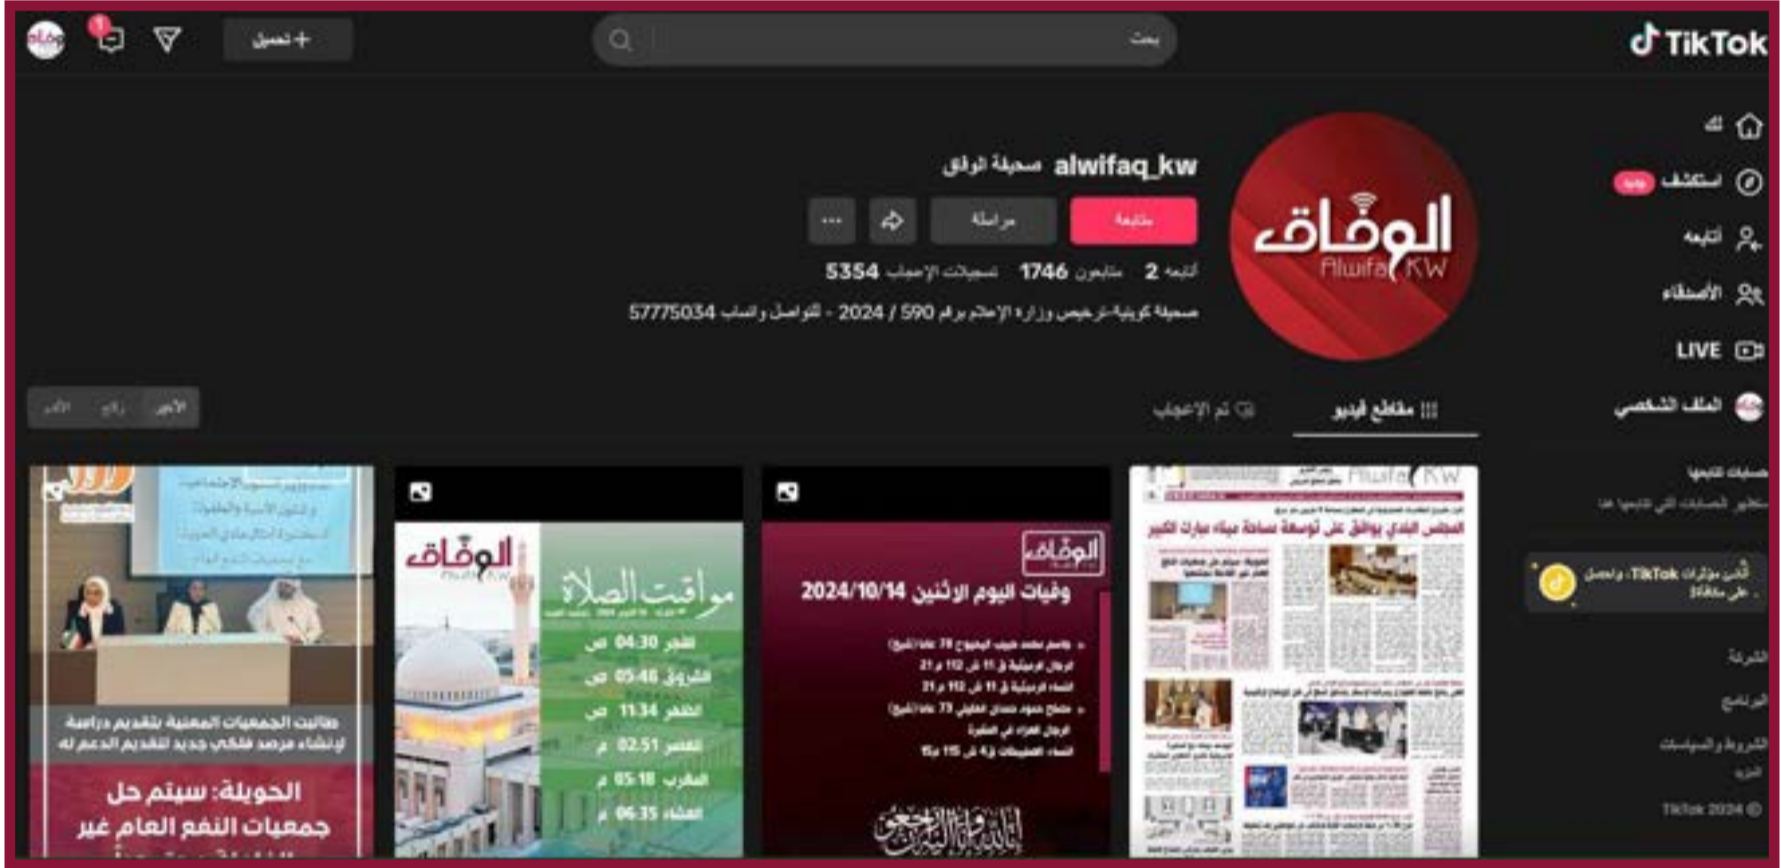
TikTok

بحث

+ تحميل

لك

استكشف جديد

أتابعه

الأصدقاء

LIVE

الملف الشخصي

حسابات تتابعها

ستظهر الحسابات التي تتابعها هنا

أنشئ مؤثرات TikTok، واحصل على مكافأة

الشركة

البرنامج

الشروط والسياسات

المزيد

© TikTok 2024

alwifaq_kw صحيفة الوفاق

الوفاق Alwifaq KW

متابعة

مراسلة

2 أتابعه 1746 متابعون 5354 تسجيلات الإعجاب

صحيفة كويتية-ترخيص وزارة الإعلام برقم 590 / 2024 - للتواصل واتساب 57775034

مقاطع فيديو

تم الإعجاب

الأحدث رائج الأقدم

المجلس البلدي يوافق على توسعة ساحة ميناء مبارك الكبير

الوفاق

وفيات اليوم الاثنين 2024/10/14

إنا لله وإنا إليه راجعون

الوفاق

مواقيت الصلاة

الفجر 04:30 ص

الشروق 05:46 ص

الظهر 11:34 ص

العصر 02:51 م

المغرب 05:18 م

العشاء 06:35 م

طالبت الجمعيات المعنية بتقديم دراسة لإنشاء مرصد فلكي جديد لتقديم الدعم له

الحويلة: سيتم حل جمعيات النفع العام غير